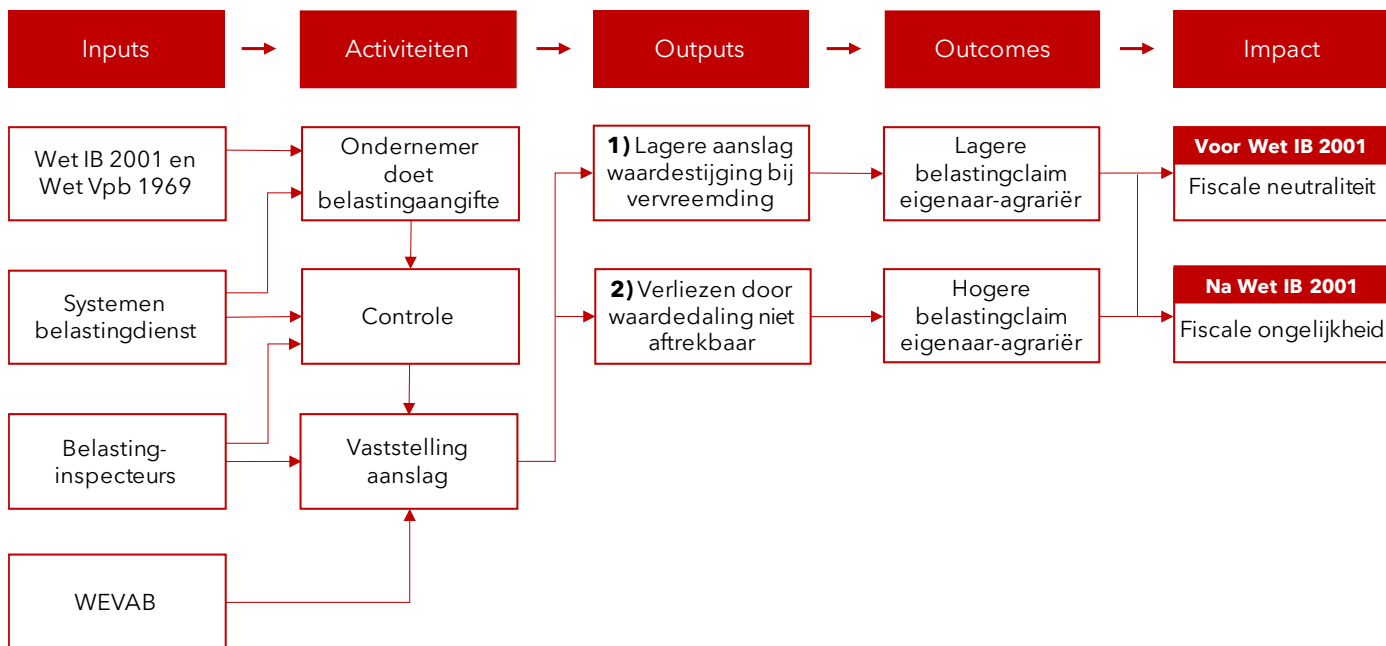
Inputs

Activiteiten

Outputs

Outcomes

Impact

Wet IB 2001 en Wet Vpb 1969

Systemen belastingdienst

Belasting-inspecteurs

WEVAB

Ondernemer doet belastingaangifte

Controle

Vaststelling aanslag

**1)** Lagere aanslag waardestijging bij vervreemding

**2)** Verliezen door waardedaling niet aftrekbaar

Lagere belastingclaim eigenaar-agrariër

Hogere belastingclaim eigenaar-agrariër

**Voor Wet IB 2001**

Fiscale neutraliteit

**Na Wet IB 2001**

Fiscale ongelijkheid